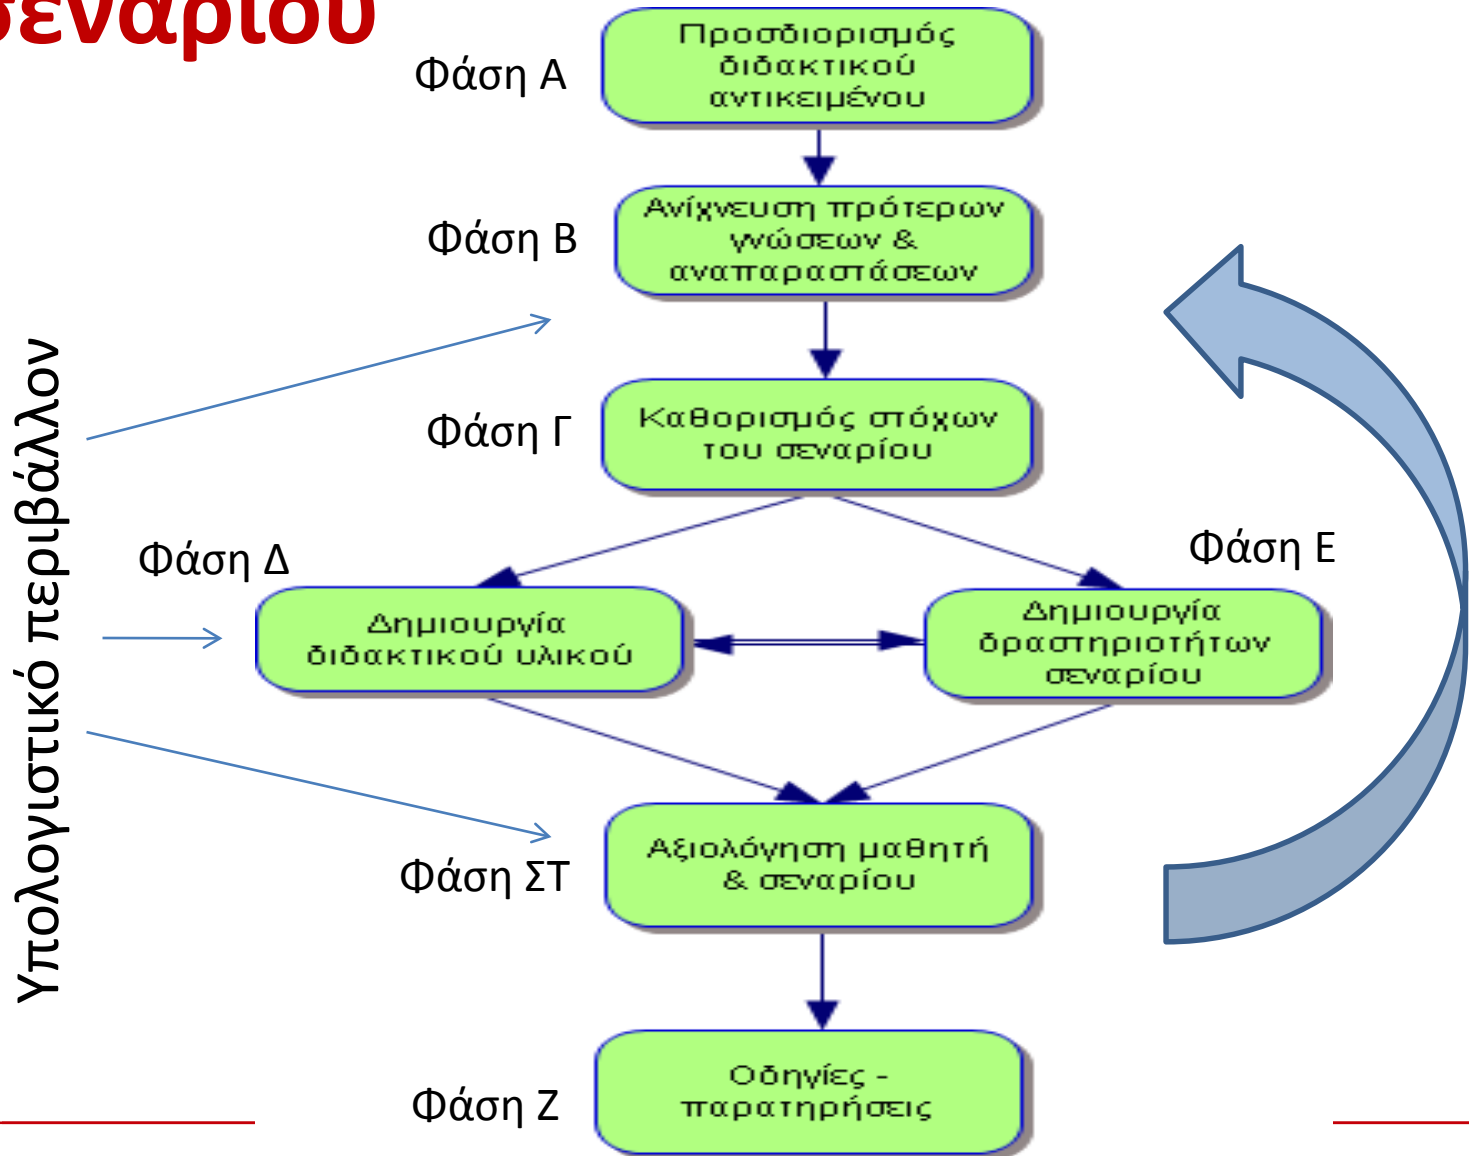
σεναρίου

Φάση Α
Προσδιορισμός διδακτικού αντικειμένου

Φάση Β
Ανίχνευση πρότερων γνώσεων & αναπαραστάσεων

Φάση Γ
Καθορισμός στόχων του σεναρίου

Φάση Δ
Δημιουργία διδακτικού υλικού

Φάση Ε
Δημιουργία δραστηριοτήτων σεναρίου

Φάση ΣΤ
Αξιολόγηση μαθητή & σεναρίου

Φάση Ζ
Οδηγίες - παρατηρήσεις

Υπολογιστικό περιβάλλον